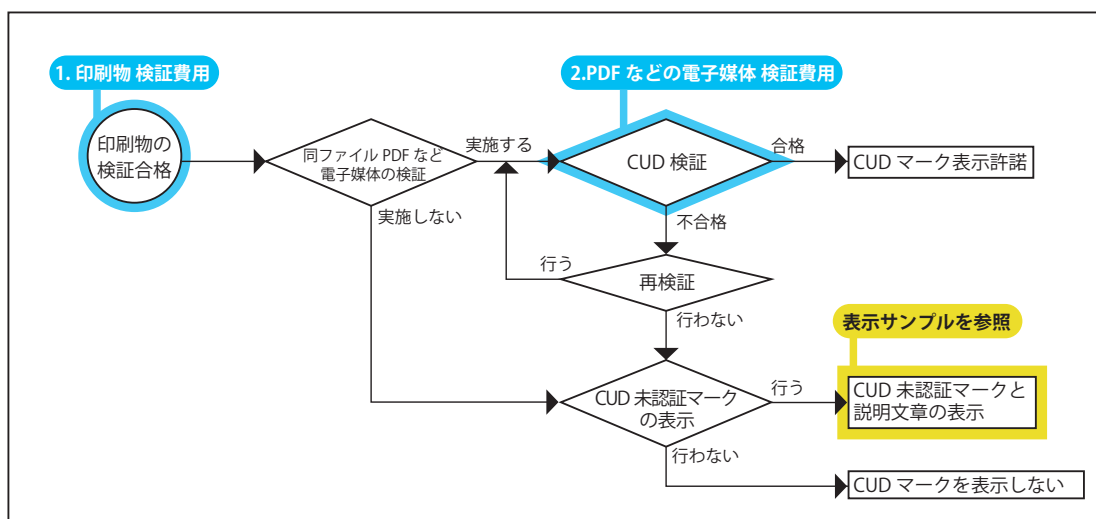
1. 印刷物 検証費用

印刷物の検証合格

同ファイル PDF など電子媒体の検証

実施する

2.PDF などの電子媒体 検証費用

CUD 検証

合格

CUD マーク表示許諾

実施しない

不合格

行う

再検証

行わない

表示サンプルを参照

CUD 未認証マークの表示

行う

CUD 未認証マークと説明文章の表示

行わない

CUD マークを表示しない